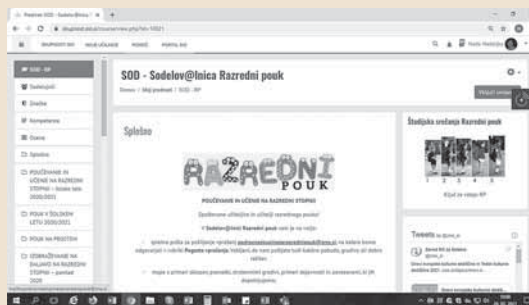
Predmet: SOD - Sodelov@lnica R ×
skupinsdi.arnes.si/course/view.php?id=10521

NASPLOŠNO SKU MOJE UČILNICE POMOČ PORTAL SIO

SOD - RP
Sodelujoči
Značke
Kompetence
Ocene
Splošno
POUČEVANJE IN UČENJE NA RAZREDNI STOPNJI - šolsko leto 2020/2021
POUK V ŠOLSKEM LETU 2020/2021
POUK NA PROSTEM
IZOBRAŽEVANJE NA DALJAVO NA RAZREDNI STOPNJI - pomlad 2020

SOD - Sodelov@lnica Razredni pouk
Domov / Moji predmeti / SOD - RP

Vklopi urejanje

Splošno

RAZREDNI POUK

POUČEVANJE IN UČENJE NA RAZREDNI STOPNJI

Spoštovane učiteljice in učitelji razrednega pouka!

V Sodelov@lnici Razredni pouk vam je na voljo:

spletna pošta za pošiljanje vprašanj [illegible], na katera bomo odgovarjali v rubriki Pogosta vprašanja. Nabiramo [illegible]

mape s primeri dobrih praks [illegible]

Študijska srečanja Razredni pouk

Ključ za vstop: RP

Tweets by @zrss_si
Zavod RS za šolstvo
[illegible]